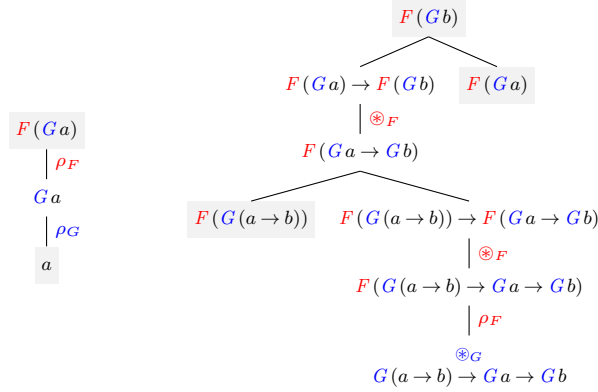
$F\,(G\,a)$

$\rho_F$

$G\,a$

$\rho_G$

$a$

$F\,(G\,b)$

$F\,(G\,a) \to F\,(G\,b)$

$F\,(G\,a)$

$\circledast_F$

$F\,(G\,a \to G\,b)$

$F\,(G\,(a \to b))$

$F\,(G\,(a \to b)) \to F\,(G\,a \to G\,b)$

$\circledast_F$

$F\,(G\,(a \to b) \to G\,a \to G\,b)$

$\rho_F$

$\circledast_G$

$G\,(a \to b) \to G\,a \to G\,b$